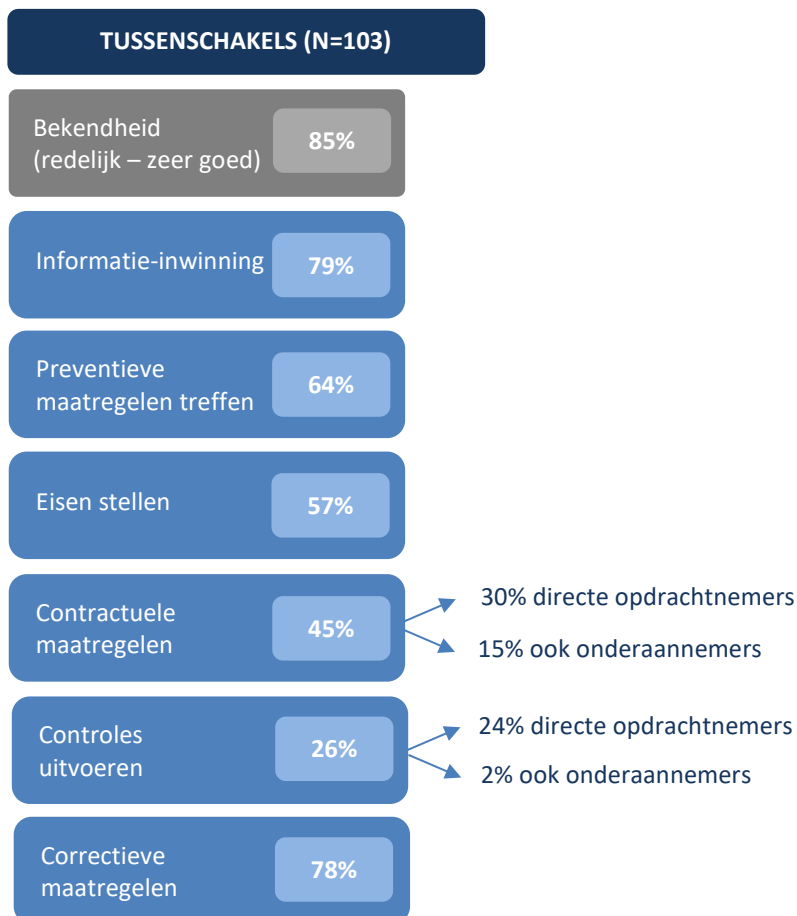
TUSSENSCHAKELS (N=103)

Bekendheid (redelijk – zeer goed) 85%

Informatie-inwinning 79%

Preventieve maatregelen treffen 64%

Eisen stellen 57%

Contractuele maatregelen 45%

30% directe opdrachtnemers

15% ook onderaannemers

Controles uitvoeren 26%

24% directe opdrachtnemers

2% ook onderaannemers

Correctieve maatregelen 78%